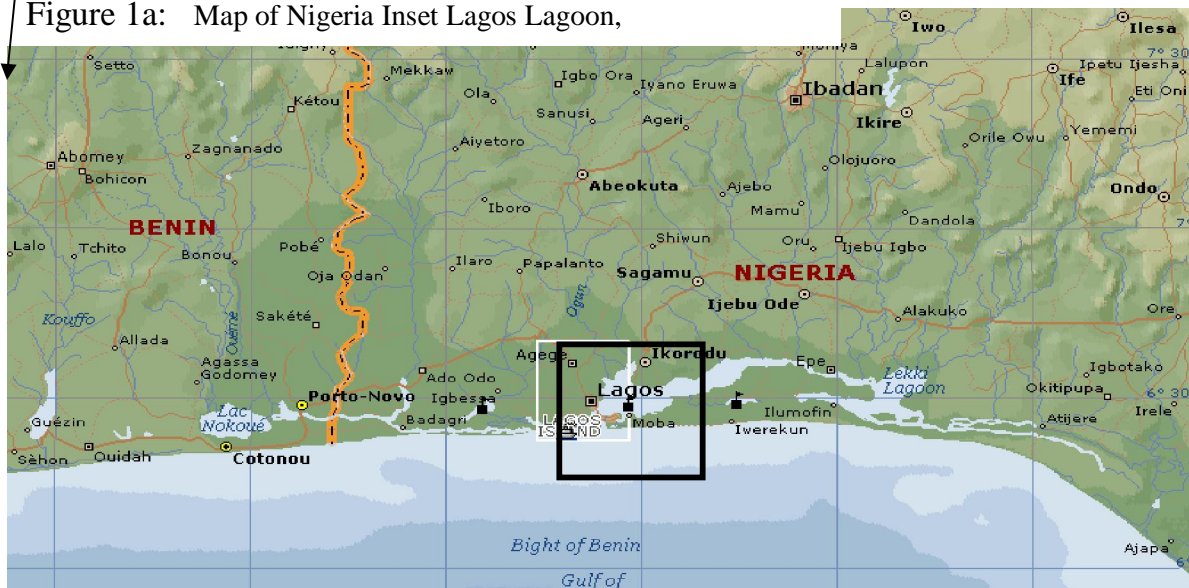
Figure 1a: Map of Nigeria Inset Lagos Lagoon,

Iwo
Ilesa
Igbeti
Ifonyiya
7° 30
Setto
Mekkaw
Igbo Ora
Lalupon
Ipetu Ijesha
Kétou
Ola
Iyano Eruwa
Ibadan
Ife
Eti Oni
Sanusi
Ageri
Ikire
Yememi
Abomey
Zagnanado
Aiyetoro
Orile Owu
Bohicon
Olojuoro
Abeokuta
Ajebo
Ondo
BENIN
Iboro
Mamu
Dandola
Lalo
Tchito
Bonou
Pobé
Shiwun
Oru
Ijebu Igbo
Ilaro
Papalanto
Oja Odan
Sagamu
NIGERIA
Ogun
Ijebu Ode
Kouffo
Sakété
Ouémé
Alakuko
Ore
Allada
Agege
Ikorodu
Epe
Igbotako
Agassa Godomey
Ado Odo
Lekki Lagoon
Lagos
Okitipupa
6° 30
Porto-Novo
Igbessa
Lac Nokoué
Ilumofin
Irele
Guézin
Badagri
LAGOS ISLAND
Moba
Atijere
Iwerekun
Sèhon
Ouidah
Cotonou
Bight of Benin
Ajapa
Gulf of